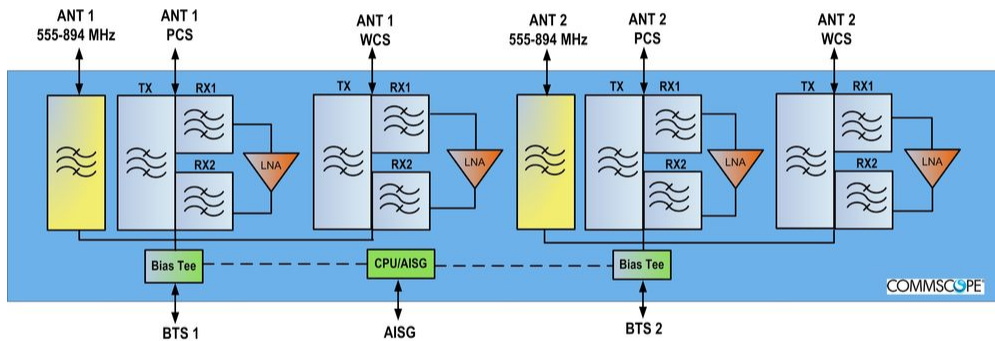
ANT 1
555-894 MHz

ANT 1
PCS

ANT 1
WCS

ANT 2
555-894 MHz

ANT 2
PCS

ANT 2
WCS

TX
RX1
RX2
LNA

TX
RX1
RX2
LNA

TX
RX1
RX2
LNA

TX
RX1
RX2
LNA

Bias Tee
CPU/AISG
Bias Tee

COMMSCOPE

BTS 1
AISG
BTS 2